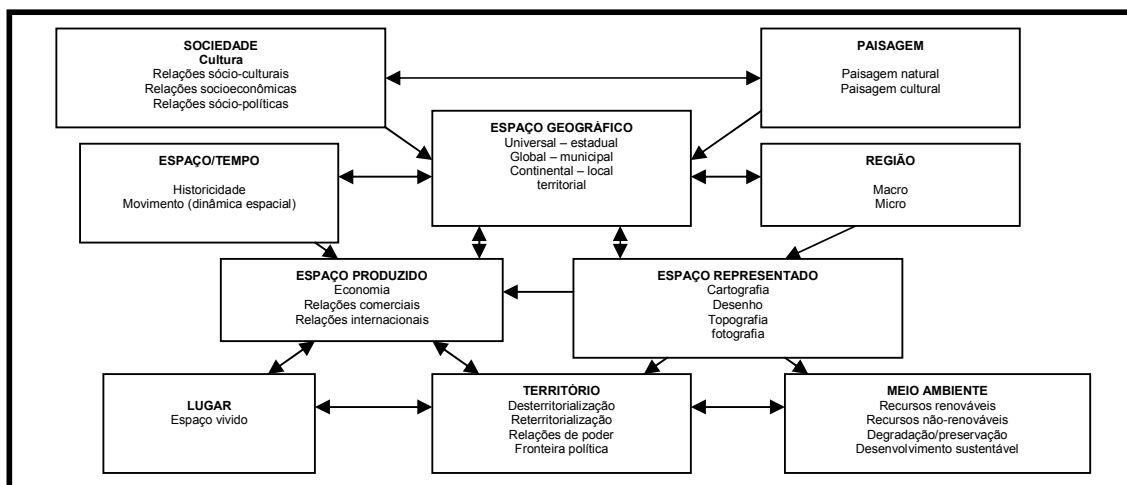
SOCIEDADE
Cultura
Relações sócio-culturais
Relações socioeconômicas
Relações sócio-políticas

PAISAGEM
Paisagem natural
Paisagem cultural

ESPAÇO GEOGRÁFICO
Universal – estadual
Global – municipal
Continental – local
territorial

ESPAÇO/TEMPO
Historicidade
Movimento (dinâmica espacial)

REGIÃO
Macro
Micro

ESPAÇO PRODUZIDO
Economia
Relações comerciais
Relações internacionais

ESPAÇO REPRESENTADO
Cartografia
Desenho
Topografia
fotografia

LUGAR
Espaço vivido

TERRITÓRIO
Desterritorialização
Reterritorialização
Relações de poder
Fronteira política

MEIO AMBIENTE
Recursos renováveis
Recursos não-renováveis
Degradação/preservação
Desenvolvimento sustentável